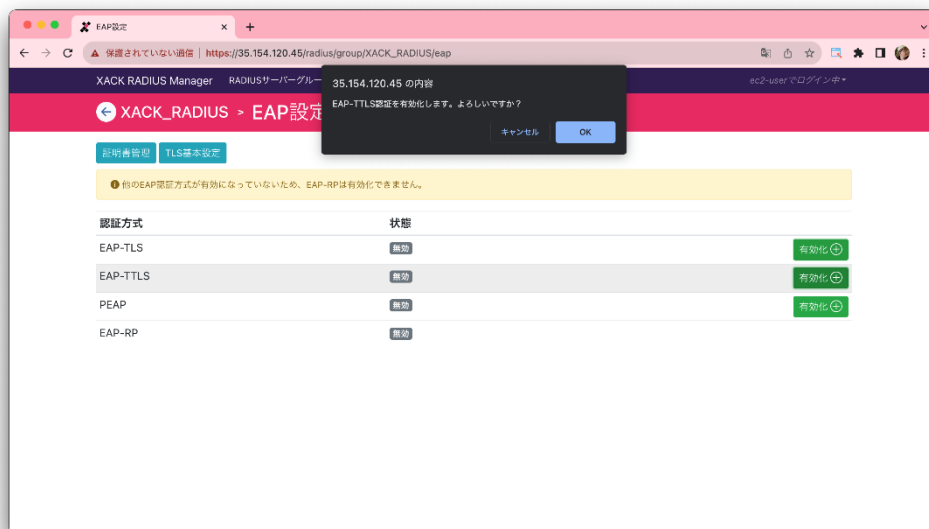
EAP設定
×
+

保護されていない通信 | https://35.154.120.45/radius/group/XACK_RADIUS/eap

XACK RADIUS Manager RADIUSサーバーグルー

ec2-userでログイン中

XACK_RADIUS > EAP設定

35.154.120.45 の内容
EAP-TTLS認証を有効化します。よろしいですか？
キャンセル
OK

証明書管理
TLS基本設定

他のEAP認証方式が有効になっていないため、EAP-RPは有効化できません。

| 認証方式 | 状態 | |
|---|---|---|
| EAP-TLS | 無効 | 有効化 |
| EAP-TTLS | 無効 | 有効化 |
| PEAP | 無効 | 有効化 |
| EAP-RP | 無効 | |